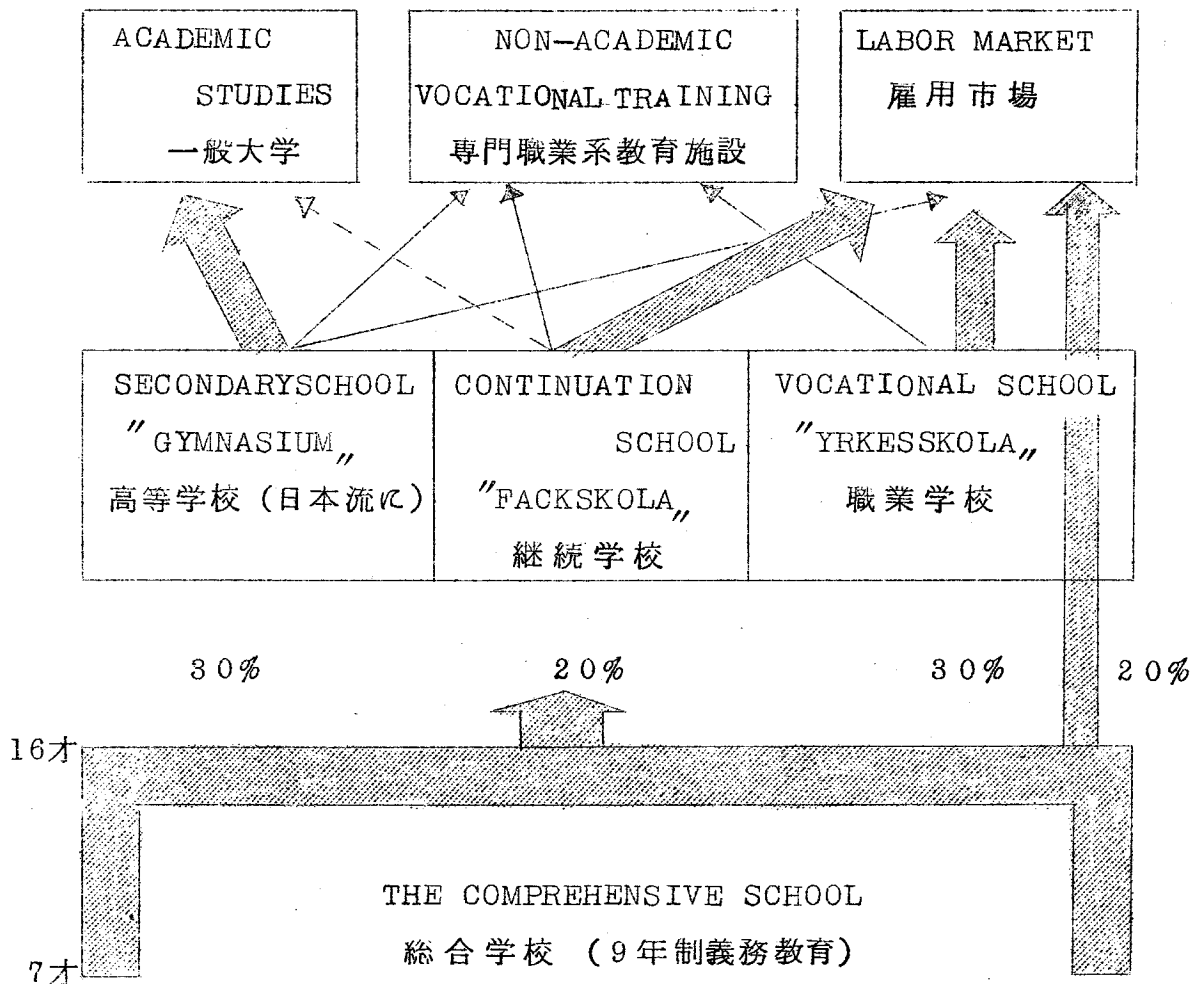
ACADEMIC STUDIES
一般大学

NON-ACADEMIC VOCATIONAL TRAINING
専門職業系教育施設

LABOR MARKET
雇用市場

SECONDARYSCHOOL
"GYMNASIUM"
高等学校（日本流に）

CONTINUATION SCHOOL
"FACKSKOLA"
継続学校

VOCATIONAL SCHOOL
"YRKESSKOLA"
職業学校

30%

20%

30%

20%

16才

THE COMPREHENSIVE SCHOOL
総合学校（9年制義務教育）

7才